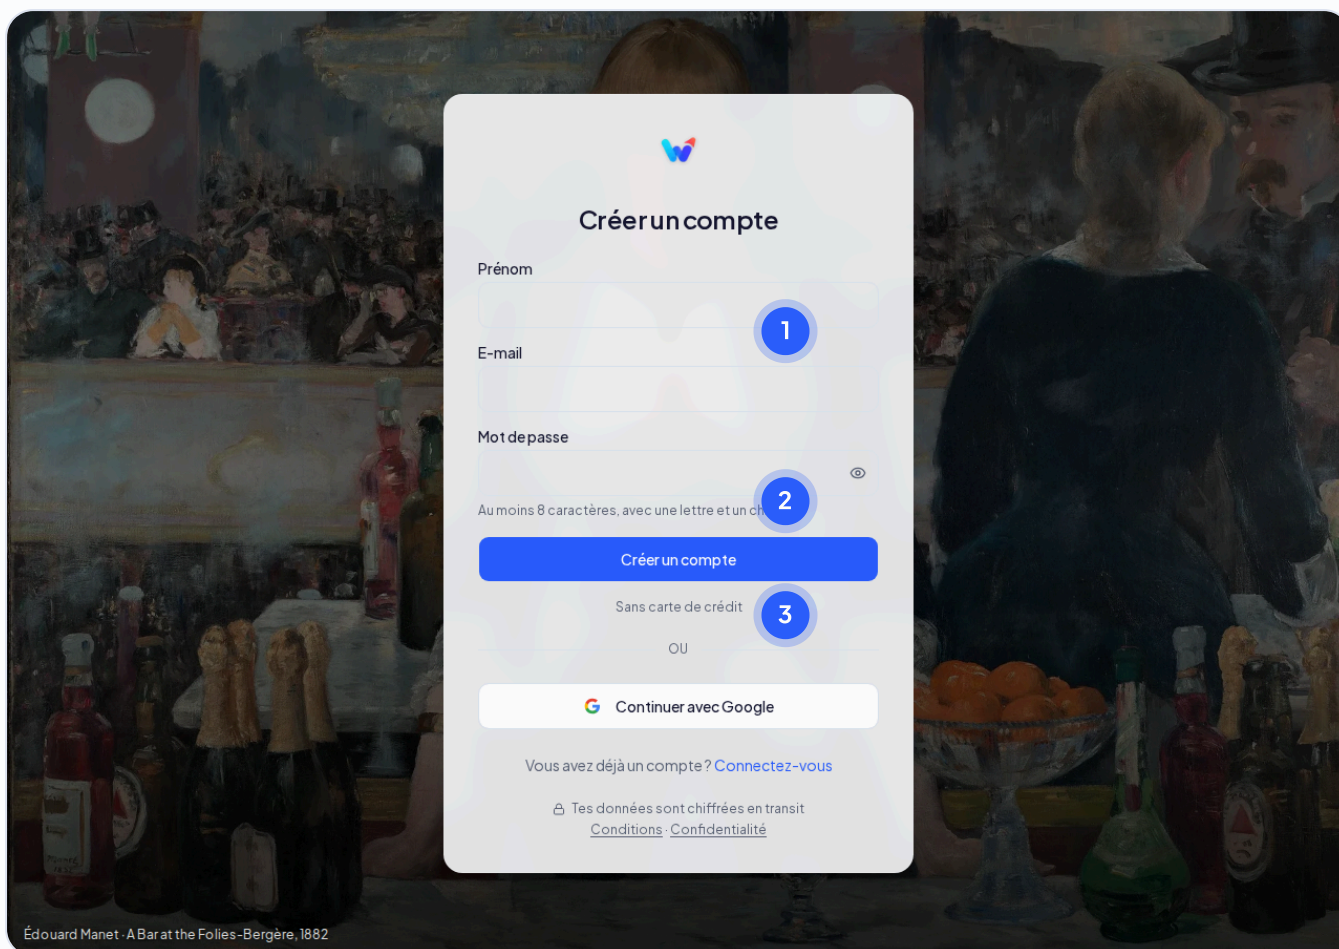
Créer un compte

Prénom

1

E-mail

Mot de passe

2

Au moins 8 caractères, avec une lettre et un ch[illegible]

Créer un compte

Sans carte de crédit

3

OU

Continuer avec Google

Vous avez déjà un compte? Connectez-vous

Tes données sont chiffrées en transit

Conditions · Confidentialité

Édouard Manet · A Bar at the Folies-Bergère, 1882